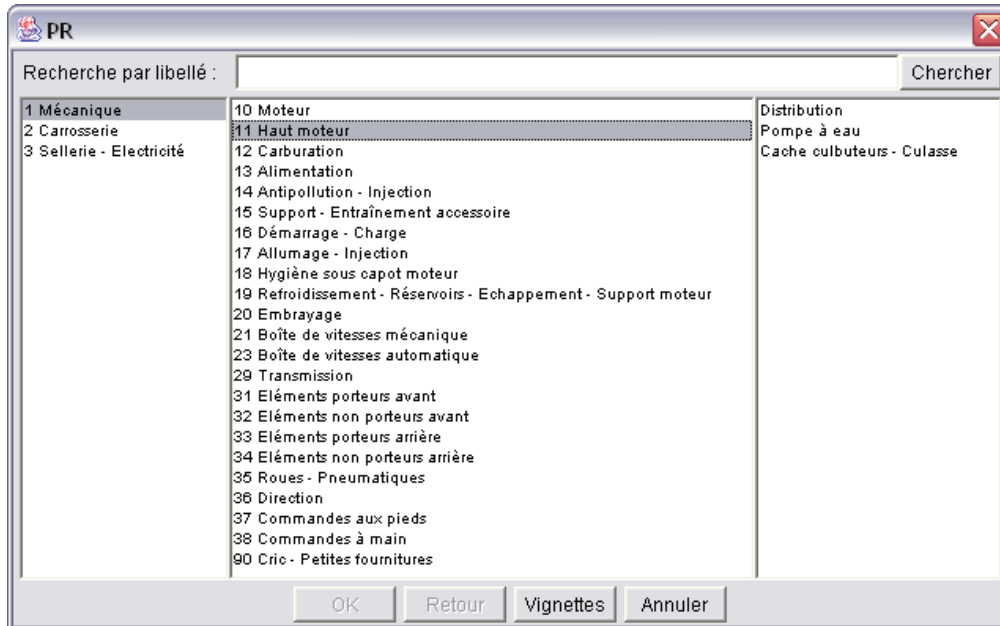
PR

Recherche par libellé : Chercher

1 Mécanique
2 Carrosserie
3 Sellerie - Electricité

10 Moteur
11 Haut moteur
12 Carburation
13 Alimentation
14 Antipollution - Injection
15 Support - Entraînement accessoire
16 Démarrage - Charge
17 Allumage - Injection
18 Hygiène sous capot moteur
19 Refroidissement - Réservoirs - Echappement - Support moteur
20 Embrayage
21 Boîte de vitesses mécanique
23 Boîte de vitesses automatique
29 Transmission
31 Eléments porteurs avant
32 Eléments non porteurs avant
33 Eléments porteurs arrière
34 Eléments non porteurs arrière
35 Roues - Pneumatiques
36 Direction
37 Commandes aux pieds
38 Commandes à main
90 Cric - Petites fournitures

Distribution
Pompe à eau
Cache culbuteurs - Culasse

OK Retour Vignettes Annuler